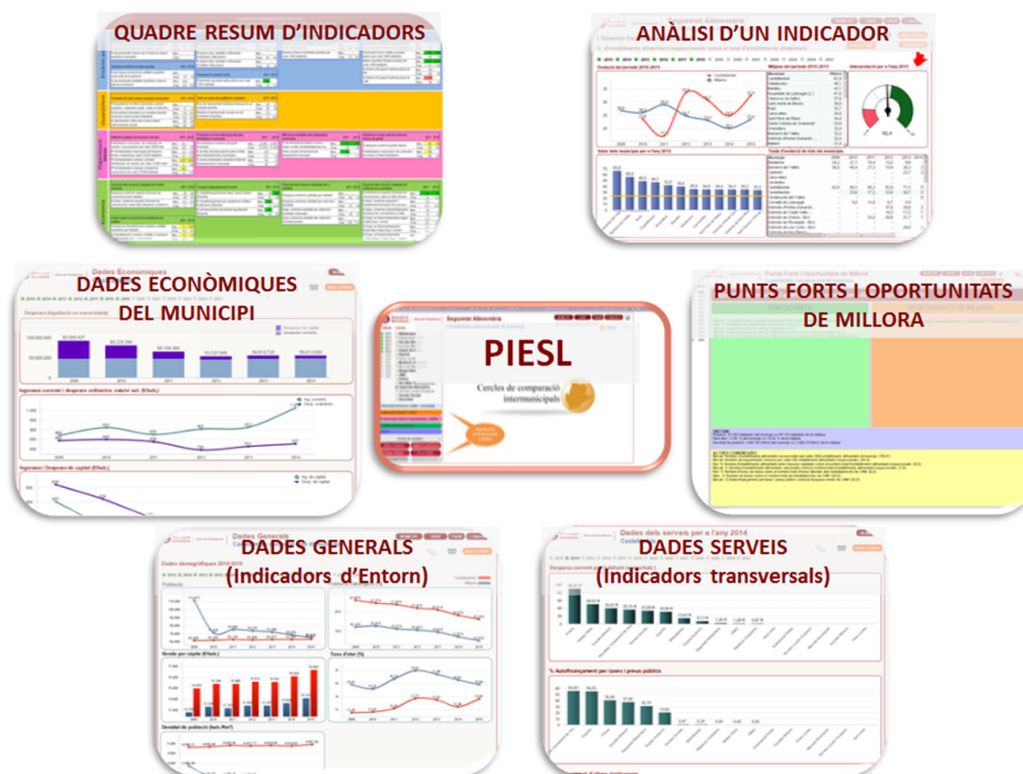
QUADRE RESUM D'INDICADORS

ANÀLISI D'UN INDICADOR

DADES ECONÒMIQUES DEL MUNICIPI

PIESL

Cercles de comparació intermunicipals

PUNTS FORTS I OPORTUNITATS DE MILLORA

DADES GENERALS (Indicadors d'Entorn)

DADES SERVEIS (Indicadors transversals)